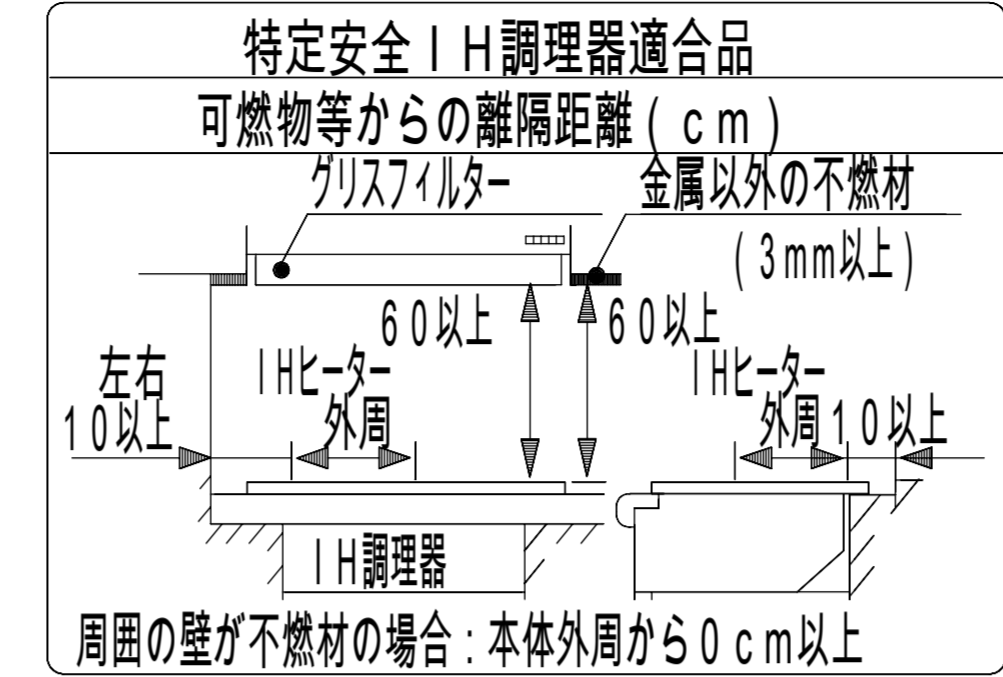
特定安全ＩＨ調理器適合品

可燃物等からの離隔距離（ｃｍ）

グリスフィルター

金属以外の不燃材

（３mm以上）

６０以上

６０以上

左右
１０以上

ＩＨヒーター
外周

ＩＨヒーター
外周 １０以上

ＩＨ調理器

周囲の壁が不燃材の場合：本体外周から０ｃｍ以上